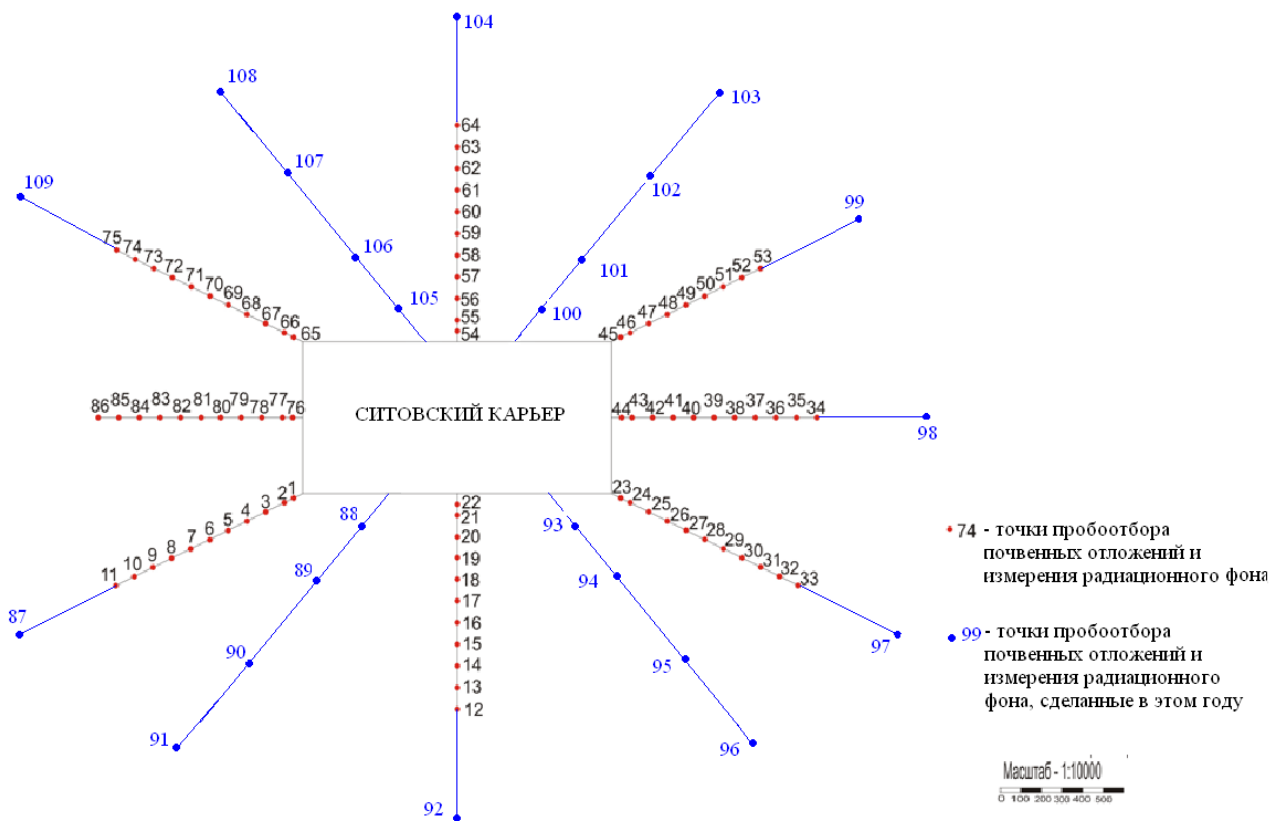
104
108
103
64
63
62
107
61
102
60
99
109
59
106
58
101
53
75 74
57
52
73
51
72
50
71
56
105
49
70
100
48
69
55
47
68
46
67
54
45
66
65

86 85 84 83 82 81 80 79 78 77 76
СИТОВСКИЙ КАРЬЕР
44 43 42 41 40 39 38 37 36 35 34
98

22
23
2 1
24
25
3
88
21
26
93
4
27
20
5
28
6
29
19
7
30
8
31
9
94
18
32
10
89
33
11
17
16
87
97
15
90
95
14
13
91
96
12
92

74 - точки пробоотбора почвенных отложений и измерения радиационного фона

99 - точки пробоотбора почвенных отложений и измерения радиационного фона, сделанные в этом году

Масштаб - 1:10000
0 100 200 300 400 500